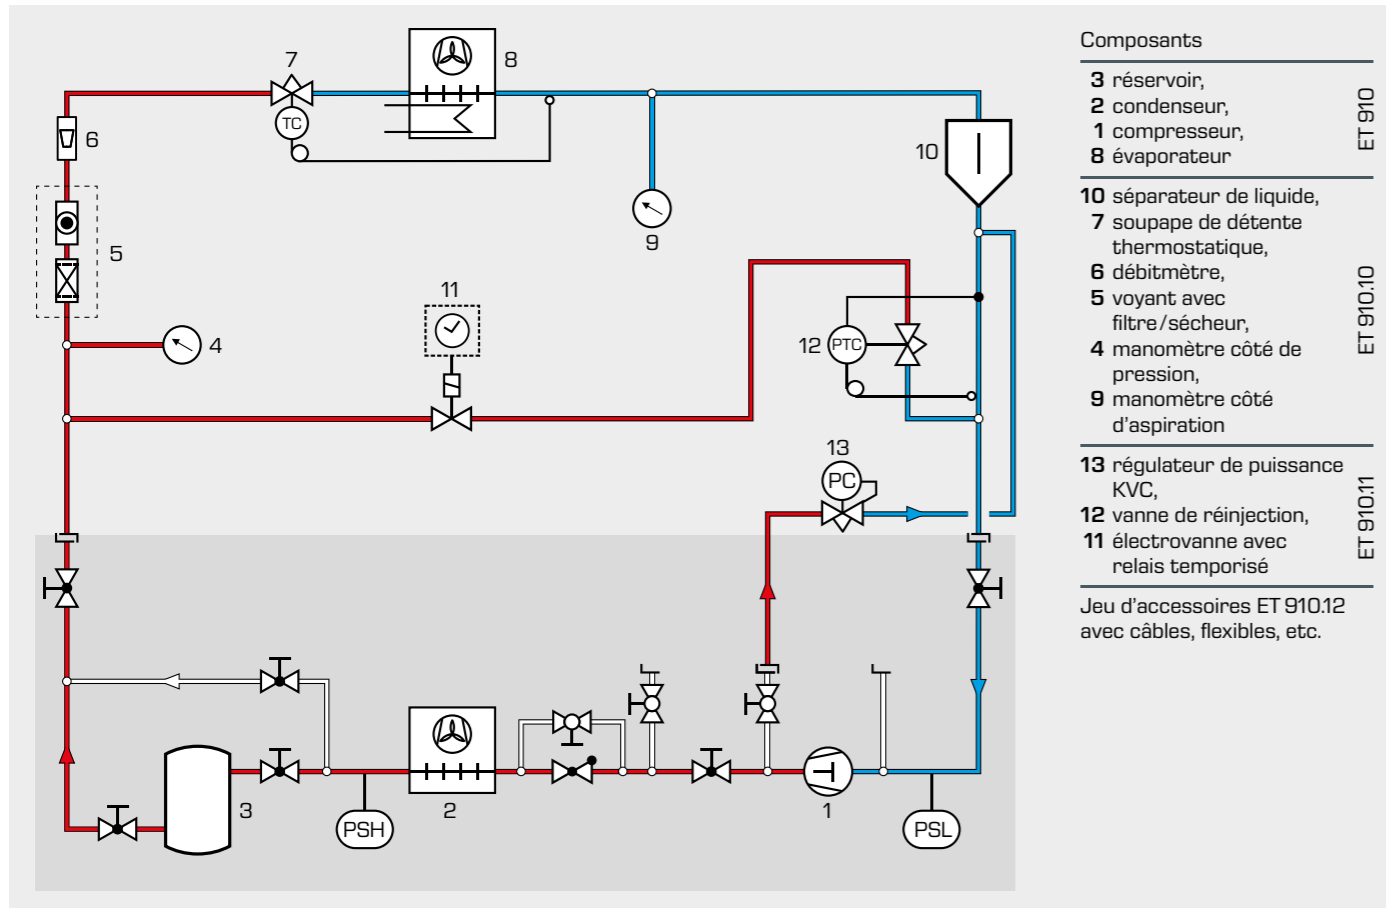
7

8

6

5

4

11

12 PTC

TC

9

10

13

PC

3

PSH

2

1

PSL

Composants

3 réservoir,
2 condenseur,
1 compresseur,
8 évaporateur

ET 910

10 séparateur de liquide,
7 soupape de détente thermostatique,
6 débitmètre,
5 voyant avec filtre/sécheur,
4 manomètre côté de pression,
9 manomètre côté d'aspiration

ET 910.10

13 régulateur de puissance KVC,
12 vanne de réinjection,
11 électrovanne avec relais temporisé

ET 910.11

Jeu d'accessoires ET 910.12 avec câbles, flexibles, etc.